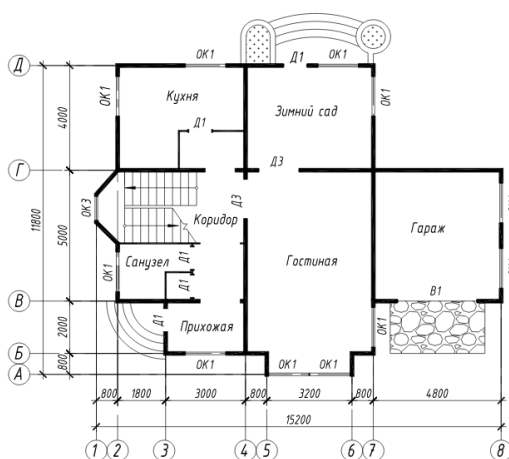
Д
Г
В
Б
А
4000
5000
11800
2000
800
ОК1
Д1
ОК1
ОК1
Кухня
Зимний сад
ОК1
Д1
Д3
ОК3
Д3
Коридор
Гараж
ОК1
Санузел
Д1
Д1
Гостиная
В1
Д1
ОК1
Прихожая
ОК1
ОК1
ОК1
800
1800
3000
800
3200
800
4800
15200
1
2
3
4
5
6
7
8